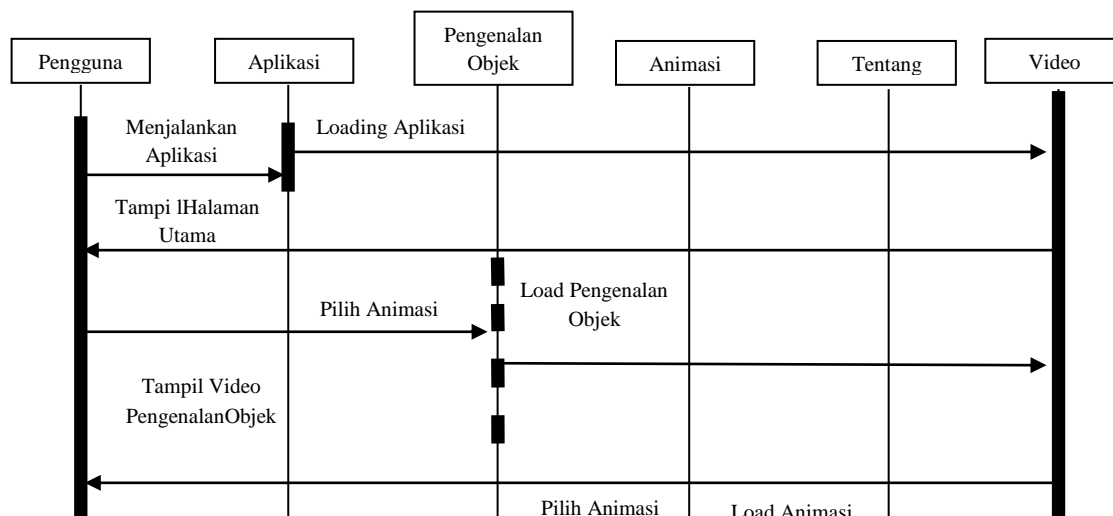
Pengguna

Aplikasi

Pengenalan Objek

Animasi

Tentang

Video

Menjalankan Aplikasi

Loading Aplikasi

Tampi lHalaman Utama

Pilih Animasi

Load Pengenalan Objek

Tampil Video PengenalanObjek

Pilih Animasi

Load Animasi